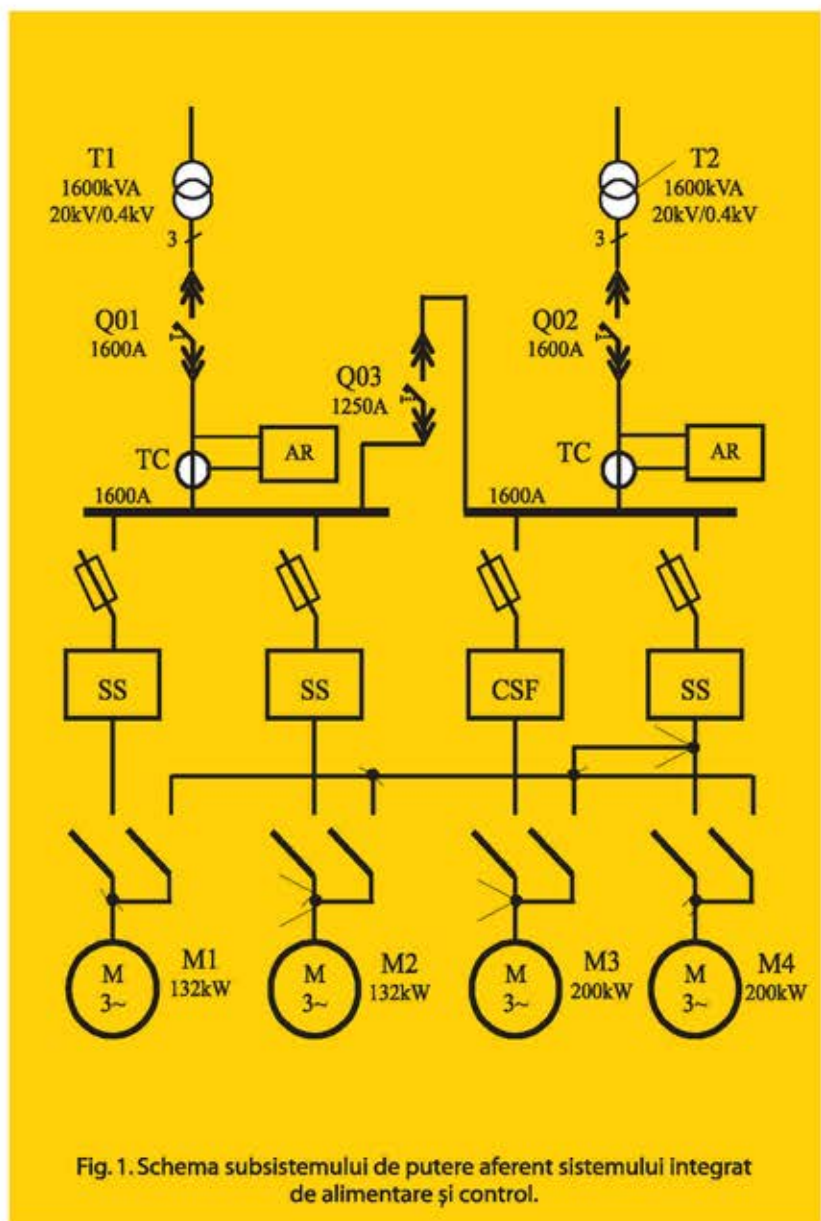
T1
1600kVA
20kV/0.4kV

3

T2
1600kVA
20kV/0.4kV

3

Q01
1600A

Q02
1600A

Q03
1250A

TC

AR

TC

AR

1600A

1600A

SS

SS

CSF

SS

M
3~

M1
132kW

M
3~

M2
132kW

M
3~

M3
200kW

M
3~

M4
200kW

Fig. 1. Schema subsistemului de putere aferent sistemului integrat de alimentare și control.